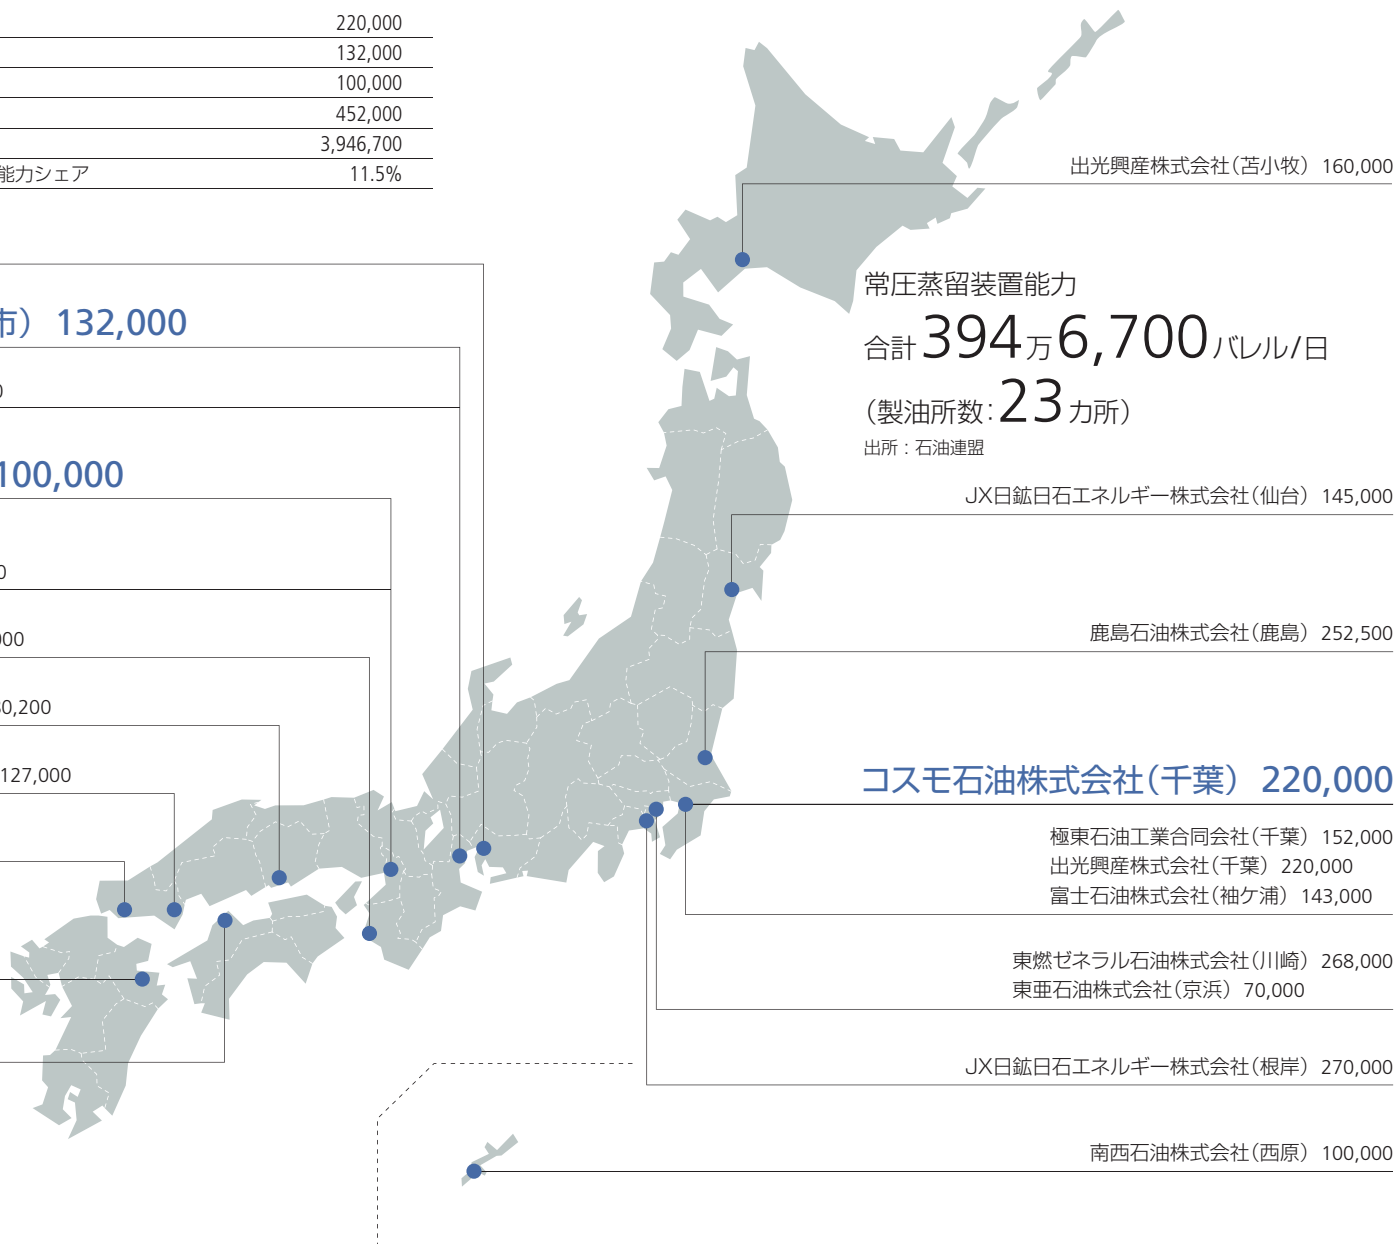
220,000
132,000
100,000
452,000
3,946,700
能力シェア 11.5%

市） 132,000
0
100,000
0
000
0,200
127,000

出光興産株式会社（苫小牧） 160,000

常圧蒸留装置能力
合計394万6,700バレル/日
（製油所数：23カ所）
出所：石油連盟

JX日鉱日石エネルギー株式会社（仙台） 145,000

鹿島石油株式会社（鹿島） 252,500

コスモ石油株式会社（千葉） 220,000

極東石油工業合同会社（千葉） 152,000
出光興産株式会社（千葉） 220,000
富士石油株式会社（袖ケ浦） 143,000

東燃ゼネラル石油株式会社（川崎） 268,000
東亜石油株式会社（京浜） 70,000

JX日鉱日石エネルギー株式会社（根岸） 270,000

南西石油株式会社（西原） 100,000